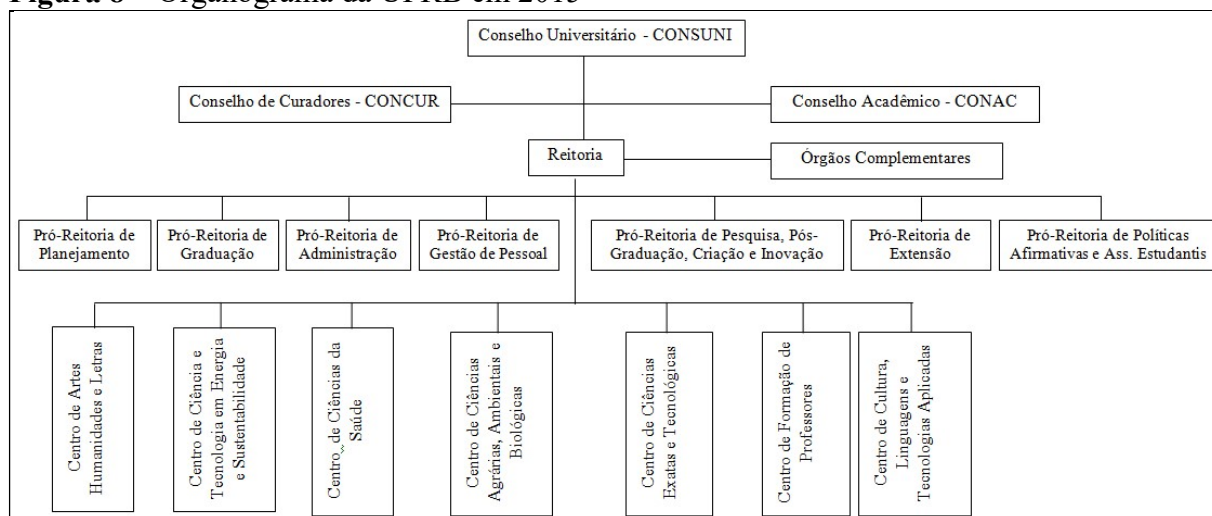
Figura 8 – Organograma da UFRB em 2015

Conselho Universitário - CONSUNI

Conselho de Curadores - CONCUR

Conselho Acadêmico - CONAC

Reitoria

Órgãos Complementares

Pró-Reitoria de Planejamento

Pró-Reitoria de Graduação

Pró-Reitoria de Administração

Pró-Reitoria de Gestão de Pessoal

Pró-Reitoria de Pesquisa, Pós-Graduação, Criação e Inovação

Pró-Reitoria de Extensão

Pró-Reitoria de Políticas Afirmativas e Ass. Estudantis

Centro de Artes Humanidades e Letras

Centro de Ciência e Tecnologia em Energia e Sustentabilidade

Centro de Ciências da Saúde

Centro de Ciências Agrárias, Ambientais e Biológicas

Centro de Ciências Exatas e Tecnológicas

Centro de Formação de Professores

Centro de Cultura, Linguagens e Tecnologias Aplicadas